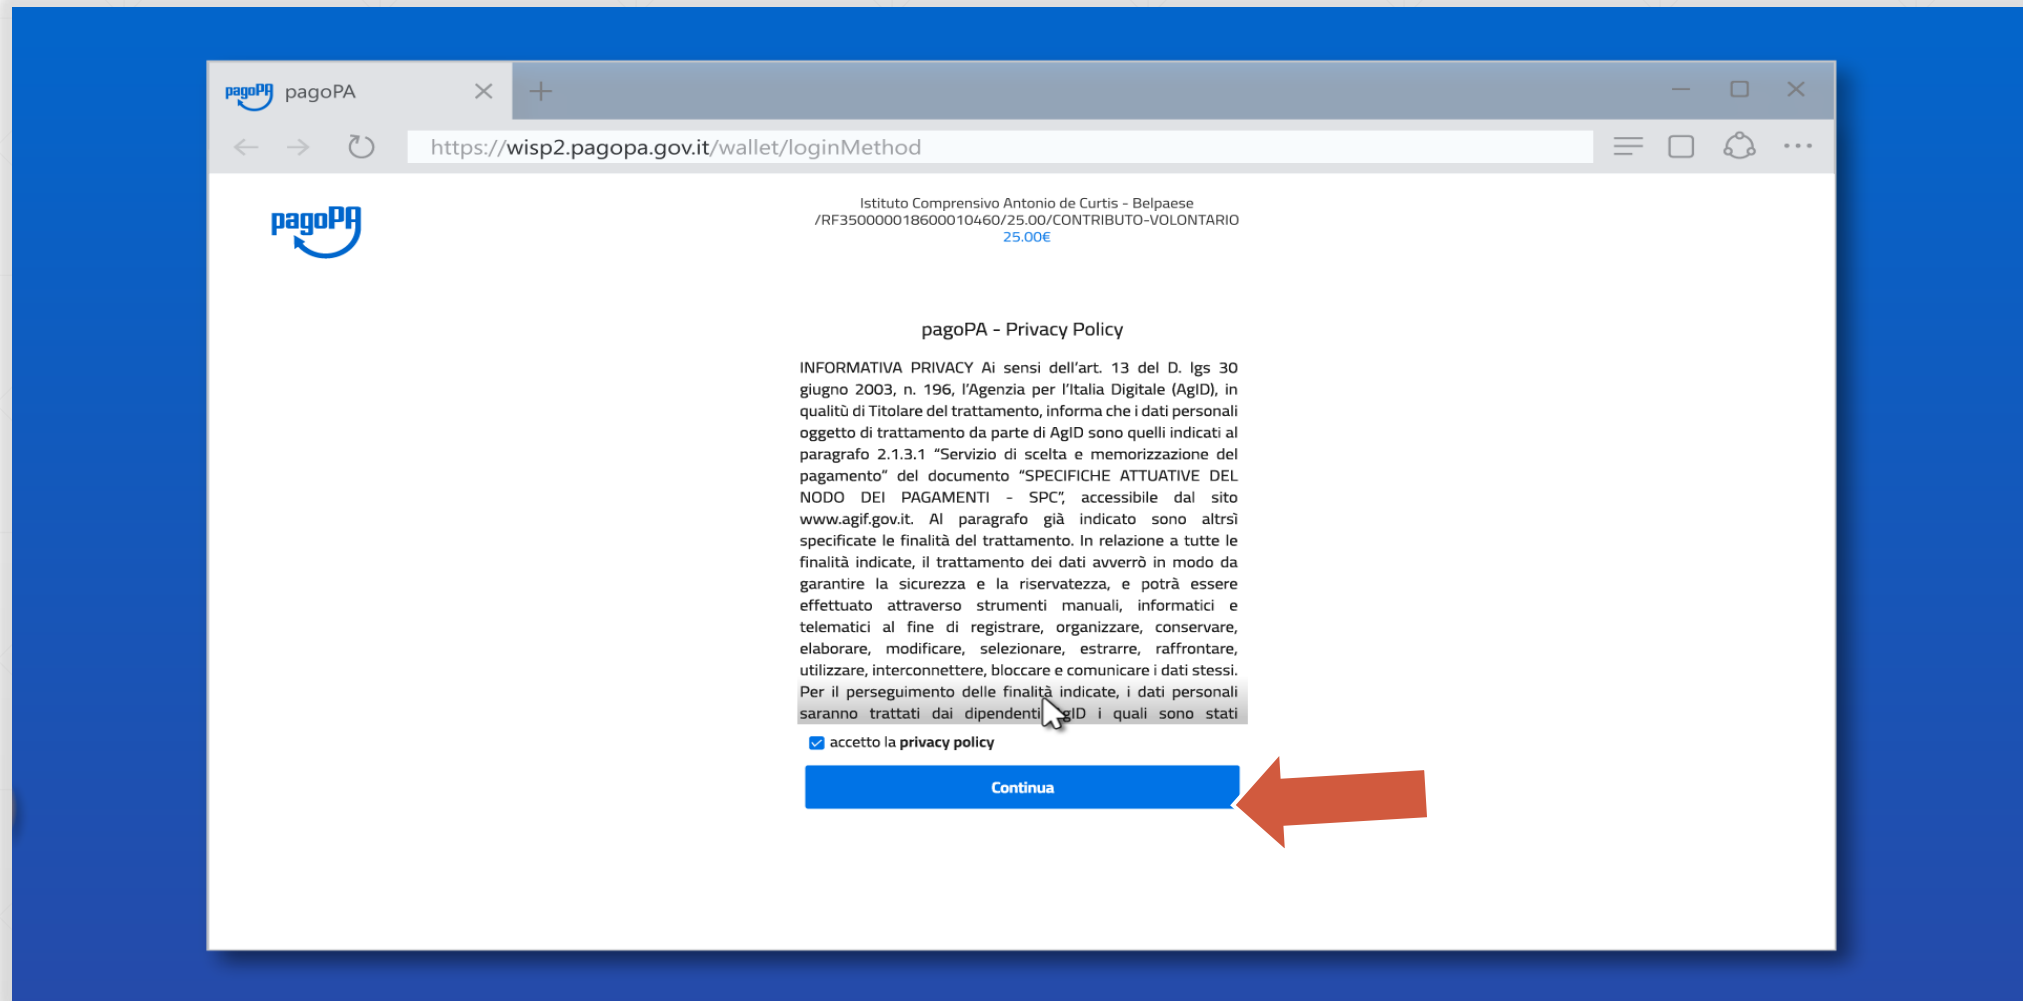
pagoPA pagoPA

https://wisp2.pagopa.gov.it/wallet/loginMethod

pagoPA

Istituto Comprensivo Antonio de Curtis - Belpaese
/RF35000001860001046​0/25.00/CONTRIBUTO-VOLONTARIO
25.00€

pagoPA - Privacy Policy

INFORMATIVA PRIVACY Ai sensi dell'art. 13 del D. lgs 30 giugno 2003, n. 196, l'Agenzia per l'Italia Digitale (AgID), in qualitù di Titolare del trattamento, informa che i dati personali oggetto di trattamento da parte di AgID sono quelli indicati al paragrafo 2.1.3.1 "Servizio di scelta e memorizzazione del pagamento" del documento "SPECIFICHE ATTUATIVE DEL NODO DEI PAGAMENTI - SPC", accessibile dal sito www.agif.gov.it. Al paragrafo già indicato sono altrsì specificate le finalità del trattamento. In relazione a tutte le finalità indicate, il trattamento dei dati avverrò in modo da garantire la sicurezza e la riservatezza, e potrà essere effettuato attraverso strumenti manuali, informatici e telematici al fine di registrare, organizzare, conservare, elaborare, modificare, selezionare, estrarre, raffrontare, utilizzare, interconnettere, bloccare e comunicare i dati stessi. Per il perseguimento delle finalità indicate, i dati personali saranno trattati dai dipendenti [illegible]gID i quali sono stati

accetto la privacy policy

Continua